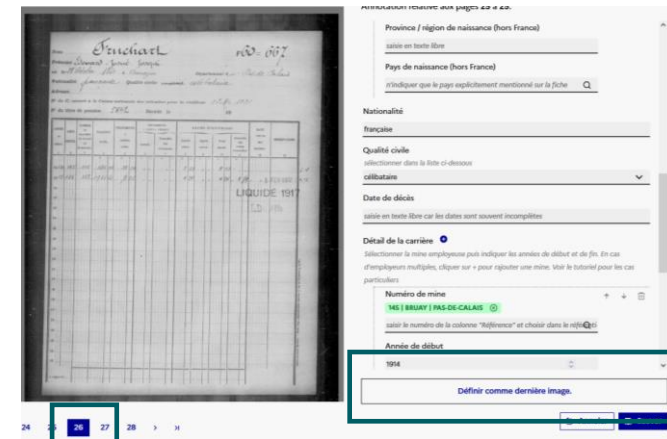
Annotation relative aux pages 23 à 25.

Province / région de naissance (hors France)

saisie en texte libre

Pays de naissance (hors France)

n'indiquer que le pays explicitement mentionné sur la fiche

Nationalité

française

Qualité civile

sélectionner dans la liste ci-dessous

célibataire

Date de décès

saisie en texte libre car les dates sont souvent incomplètes

Détail de la carrière

Sélectionner la mine employeuse puis indiquer les années de début et de fin. En cas d'employeurs multiples, cliquer sur + pour rajouter une mine. Voir le tutoriel pour les cas particuliers

Numéro de mine

145 | BRUAY | PAS-DE-CALAIS

saisir le numéro de la colonne "Référence" et choisir dans la réf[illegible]

Année de début

1914

Définir comme dernière image.

Fruchart

LIQUIDÉ 1917

24 25 26 27 28 › »